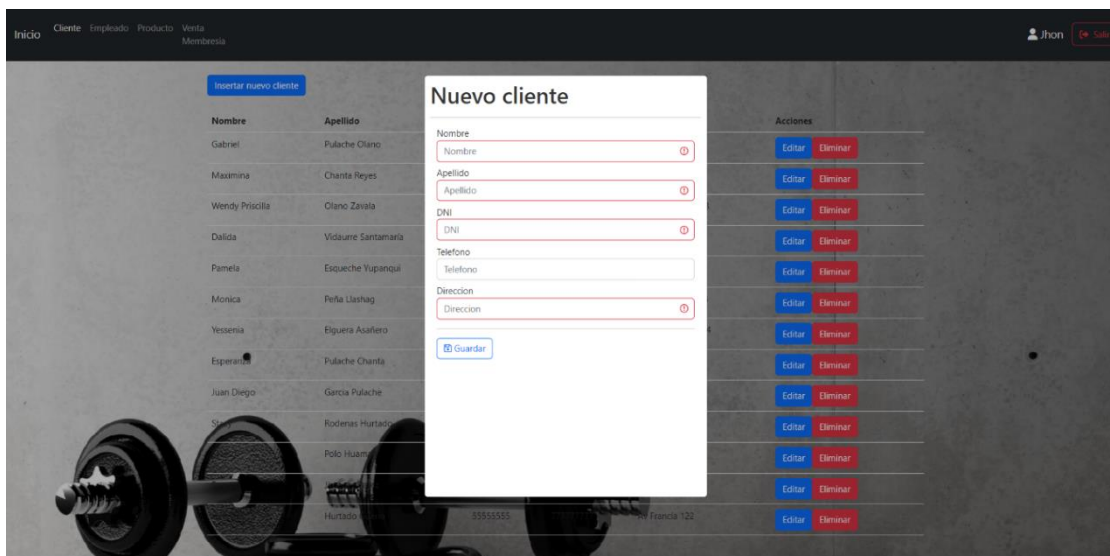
Inicio Cliente Empleado Producto Venta Membresia

Jhon Salir

Insertar nuevo cliente

| Nombre | Apellido | Acciones |
|---|---|---|
| Gabriel | Pulache Olano | Editar Eliminar |
| Maximina | Chanta Reyes | Editar Eliminar |
| Wendy Priscilla | Olano Zavala | Editar Eliminar |
| Dalida | Vidaurre Santamaria | Editar Eliminar |
| Pamela | Esqueche Yupanqui | Editar Eliminar |
| Monica | Peña Llashag | Editar Eliminar |
| Yessenia | Elguera Asañero | Editar Eliminar |
| Esperanza | Pulache Chanta | Editar Eliminar |
| Juan Diego | Garcia Pulache | Editar Eliminar |
| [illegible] | Rodenas Hurtado | Editar Eliminar |
| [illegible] | Polo Huam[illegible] | Editar Eliminar |
| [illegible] | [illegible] | Editar Eliminar |
| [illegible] | Hurtado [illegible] 55555555 Av Francia 122 | Editar Eliminar |

Nuevo cliente

Nombre
Nombre

Apellido
Apellido

DNI
DNI

Telefono
Telefono

Direccion
Direccion

Guardar